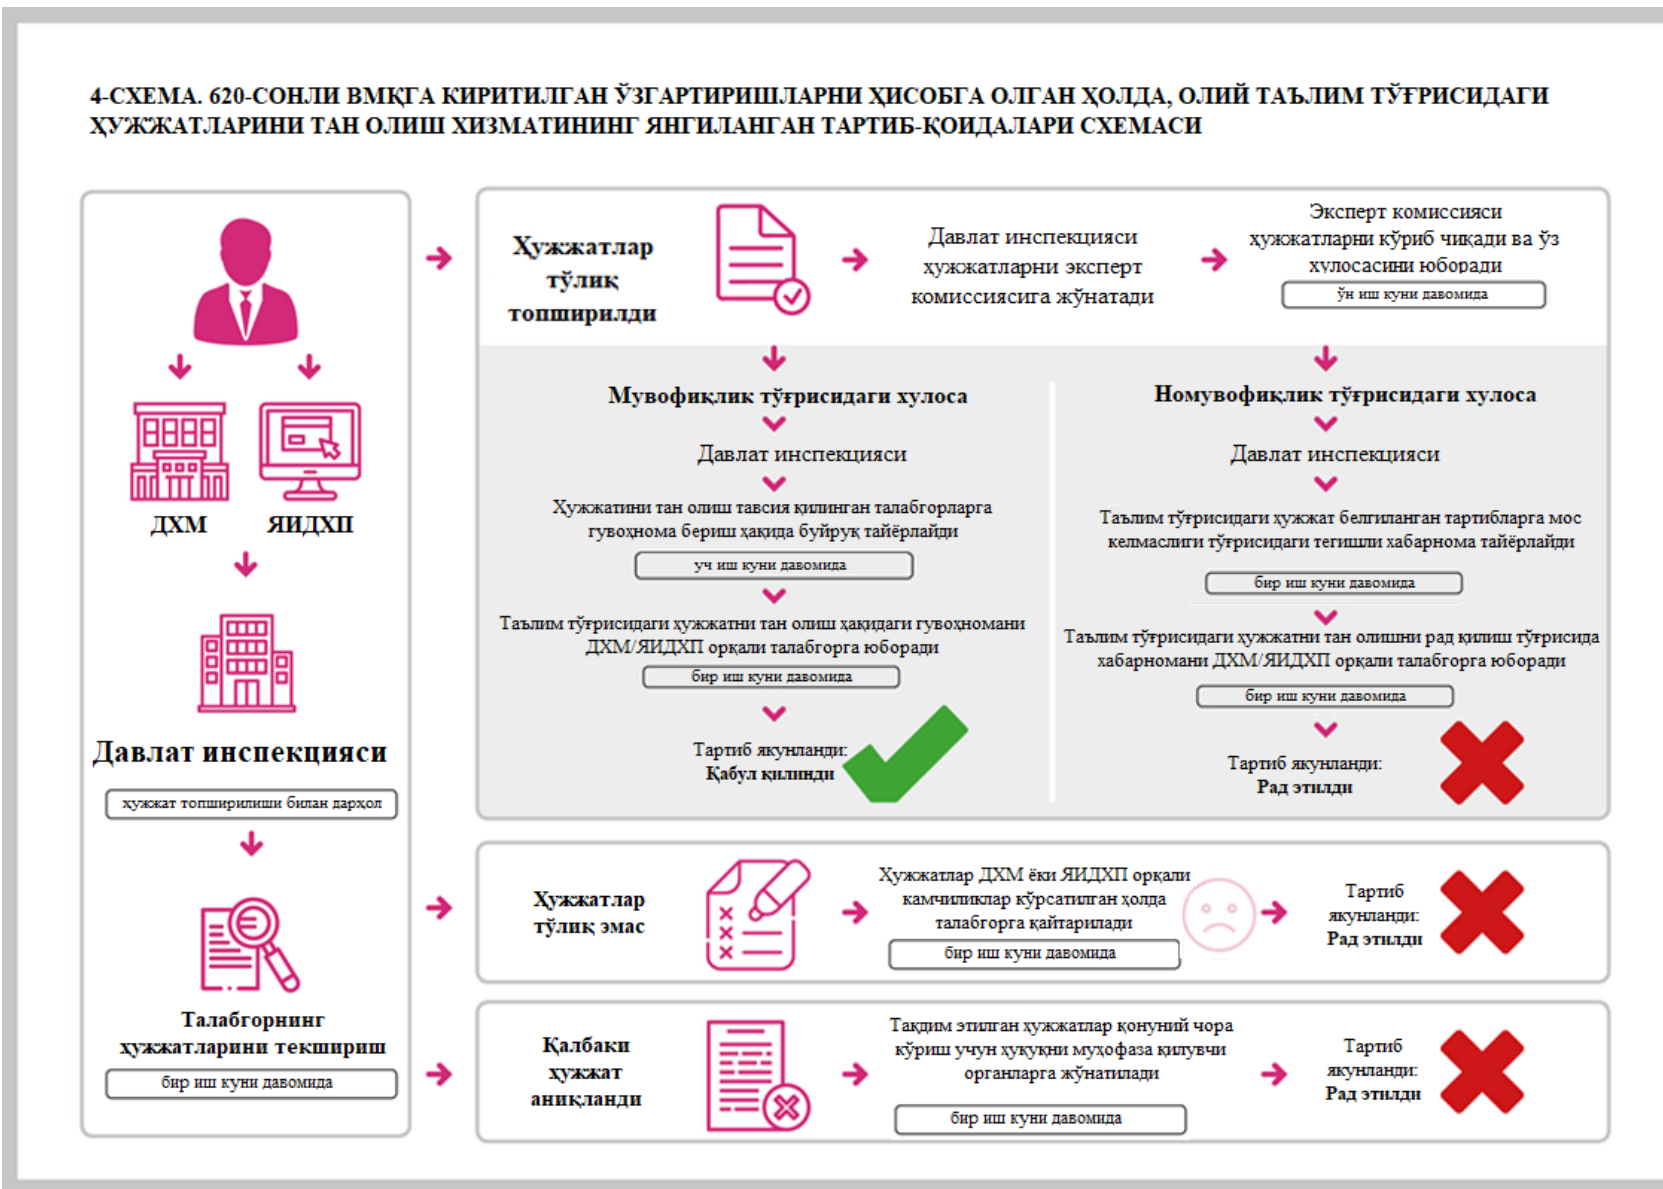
4-СХЕМА. 620-СОНЛИ ВМҚГА КИРИТИЛГАН ЎЗГАРТИРИШЛАРНИ ҲИСОБГА ОЛГАН ҲОЛДА, ОЛИЙ ТАЪЛИМ ТЎҒРИСИДАГИ ҲУЖЖАТЛАРИНИ ТАН ОЛИШ ХИЗМАТИНИНГ ЯНГИЛАНГАН ТАРТИБ-ҚОИДАЛАРИ СХЕМАСИ

ДХМ

ЯИДХП

Давлат инспекцияси

ҳужжат топширилиши билан дарҳол

Талабгорнинг ҳужжатларини текшириш

бир иш куни давомида

Ҳужжатлар тўлиқ топширилди

Давлат инспекцияси ҳужжатларни эксперт комиссиясига жўнатади

Эксперт комиссияси ҳужжатларни кўриб чиқади ва ўз хулосасини юборади

ўн иш куни давомида

Мувофиқлик тўғрисидаги хулоса

Давлат инспекцияси

Ҳужжатини тан олиш тавсия қилинган талабгорларга гувоҳнома бериш ҳақида буйруқ тайёрлайди

уч иш куни давомида

Таълим тўғрисидаги ҳужжатни тан олиш ҳақидаги гувоҳномани ДХМ/ЯИДХП орқали талабгорга юборади

бир иш куни давомида

Тартиб якунланди:
Қабул қилинди

Номувофиқлик тўғрисидаги хулоса

Давлат инспекцияси

Таълим тўғрисидаги ҳужжат белгиланган тартибларга мос келмаслиги тўғрисидаги тегишли хабарнома тайёрлайди

бир иш куни давомида

Таълим тўғрисидаги ҳужжатни тан олишни рад қилиш тўғрисида хабарномани ДХМ/ЯИДХП орқали талабгорга юборади

бир иш куни давомида

Тартиб якунланди:
Рад этилди

Ҳужжатлар тўлиқ эмас

Ҳужжатлар ДХМ ёки ЯИДХП орқали камчиликлар кўрсатилган ҳолда талабгорга қайтарилади

бир иш куни давомида

Тартиб якунланди:
Рад этилди

Қалбаки ҳужжат аниқланди

Тақдим этилган ҳужжатлар қонуний чора кўриш учун ҳуқуқни муҳофаза қилувчи органларга жўнатилади

бир иш куни давомида

Тартиб якунланди:
Рад этилди